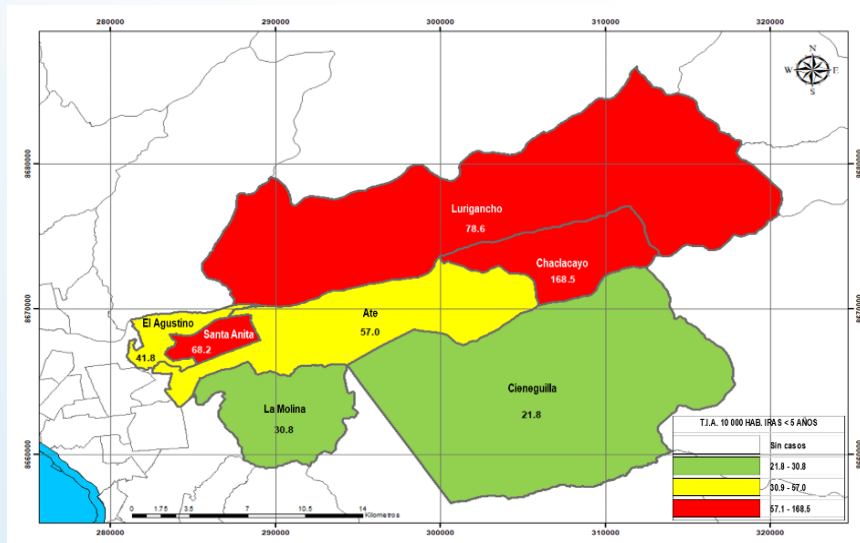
280000
290000
300000
310000
320000

8680000
8670000
8660000

N
S
E
W

Lurigancho
78.6

Chaclacayo
168.5

Ate
57.0

El Agustino
41.8

Santa Anita
68.2

La Molina
30.8

Cieneguilla
21.8

0 1.75 3.5 7 10.5 14 Kilometros

T.I.A. 10 000 HAB. IRAS < 5 AÑOS
Sin casos
21.8 - 30.8
30.9 - 57.0
57.1 - 168.5

280000
290000
300000
310000
320000